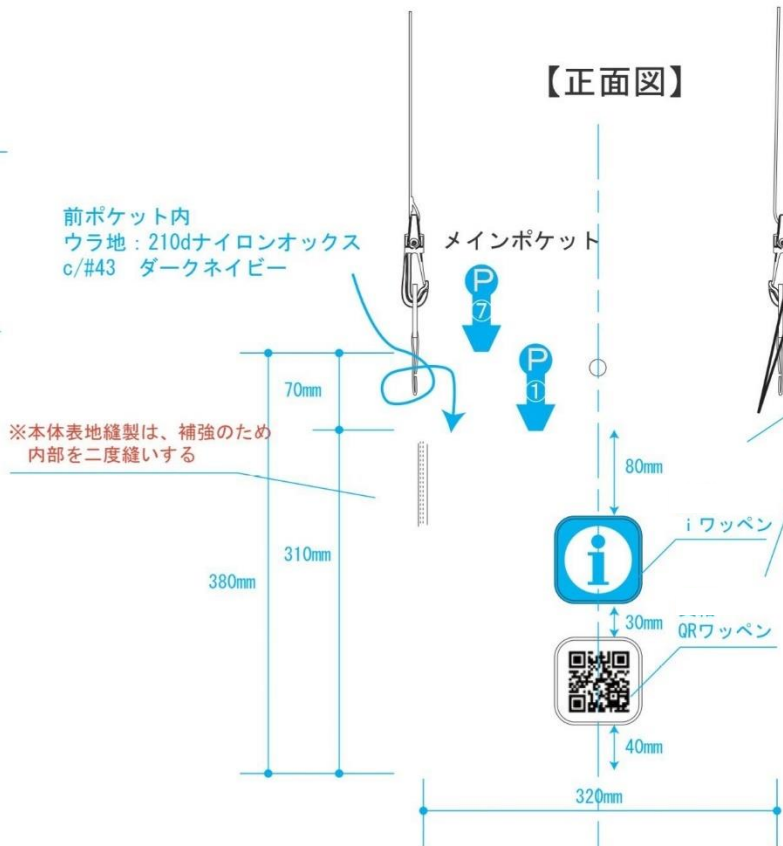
【正面図】

前ポケット内
ウラ地：210dナイロンオックス
c/#43　ダークネイビー

メインポケット

P
⑦

P
①

70mm

※本体表地縫製は、補強のため
内部を二度縫いする

80mm

i ワッペン

i

310mm

380mm

30mm

QRワッペン

40mm

320mm